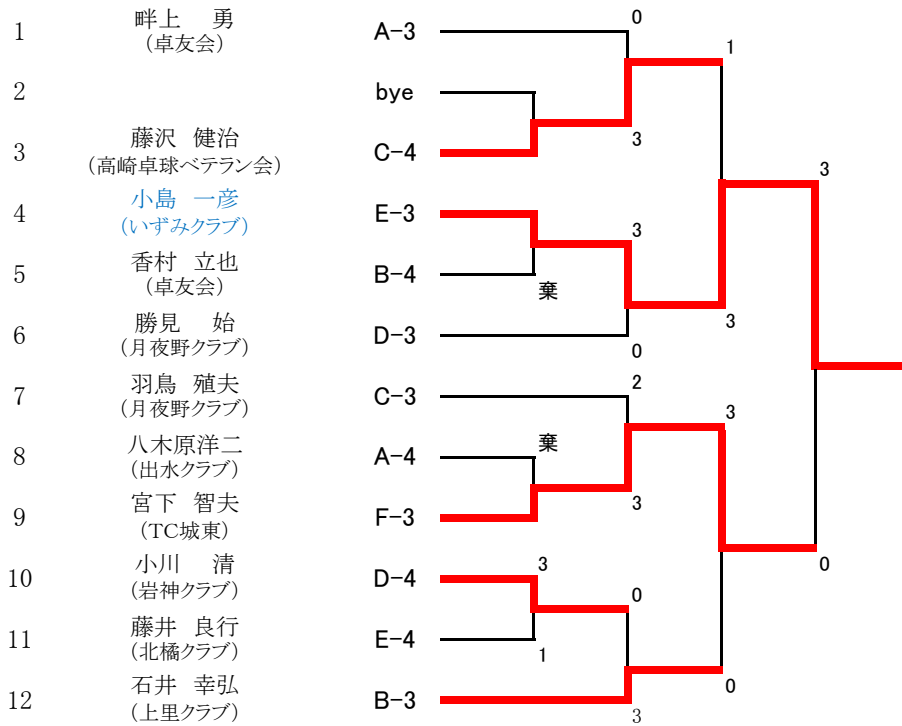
1 畔上　勇 (卓友会) A-3
2 bye
3 藤沢　健治 (高崎卓球ベテラン会) C-4
4 小島　一彦 (いずみクラブ) E-3
5 香村　立也 (卓友会) B-4
6 勝見　始 (月夜野クラブ) D-3
7 羽鳥　殖夫 (月夜野クラブ) C-3
8 八木原洋二 (出水クラブ) A-4
9 宮下　智夫 (TC城東) F-3
10 小川　清 (岩神クラブ) D-4
11 藤井　良行 (北橘クラブ) E-4
12 石井　幸弘 (上里クラブ) B-3

0
1
3
3
3
棄
3
3
0
2
3
棄
3
0
3
0
1
0
3